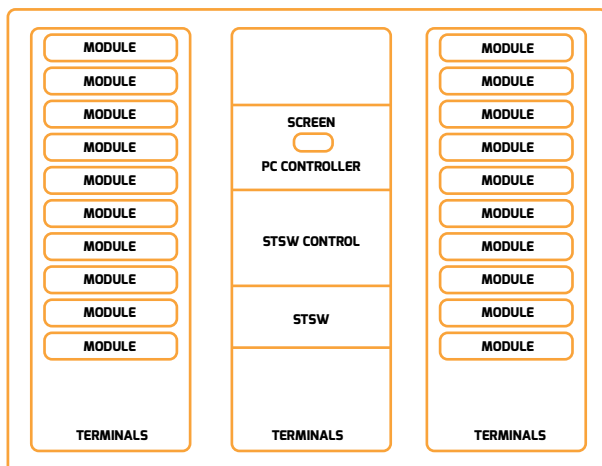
MODULE
MODULE
MODULE
MODULE
MODULE
MODULE
MODULE
MODULE
MODULE
MODULE
TERMINALS

SCREEN
PC CONTROLLER
STSW CONTROL
STSW
TERMINALS

MODULE
MODULE
MODULE
MODULE
MODULE
MODULE
MODULE
MODULE
MODULE
MODULE
TERMINALS